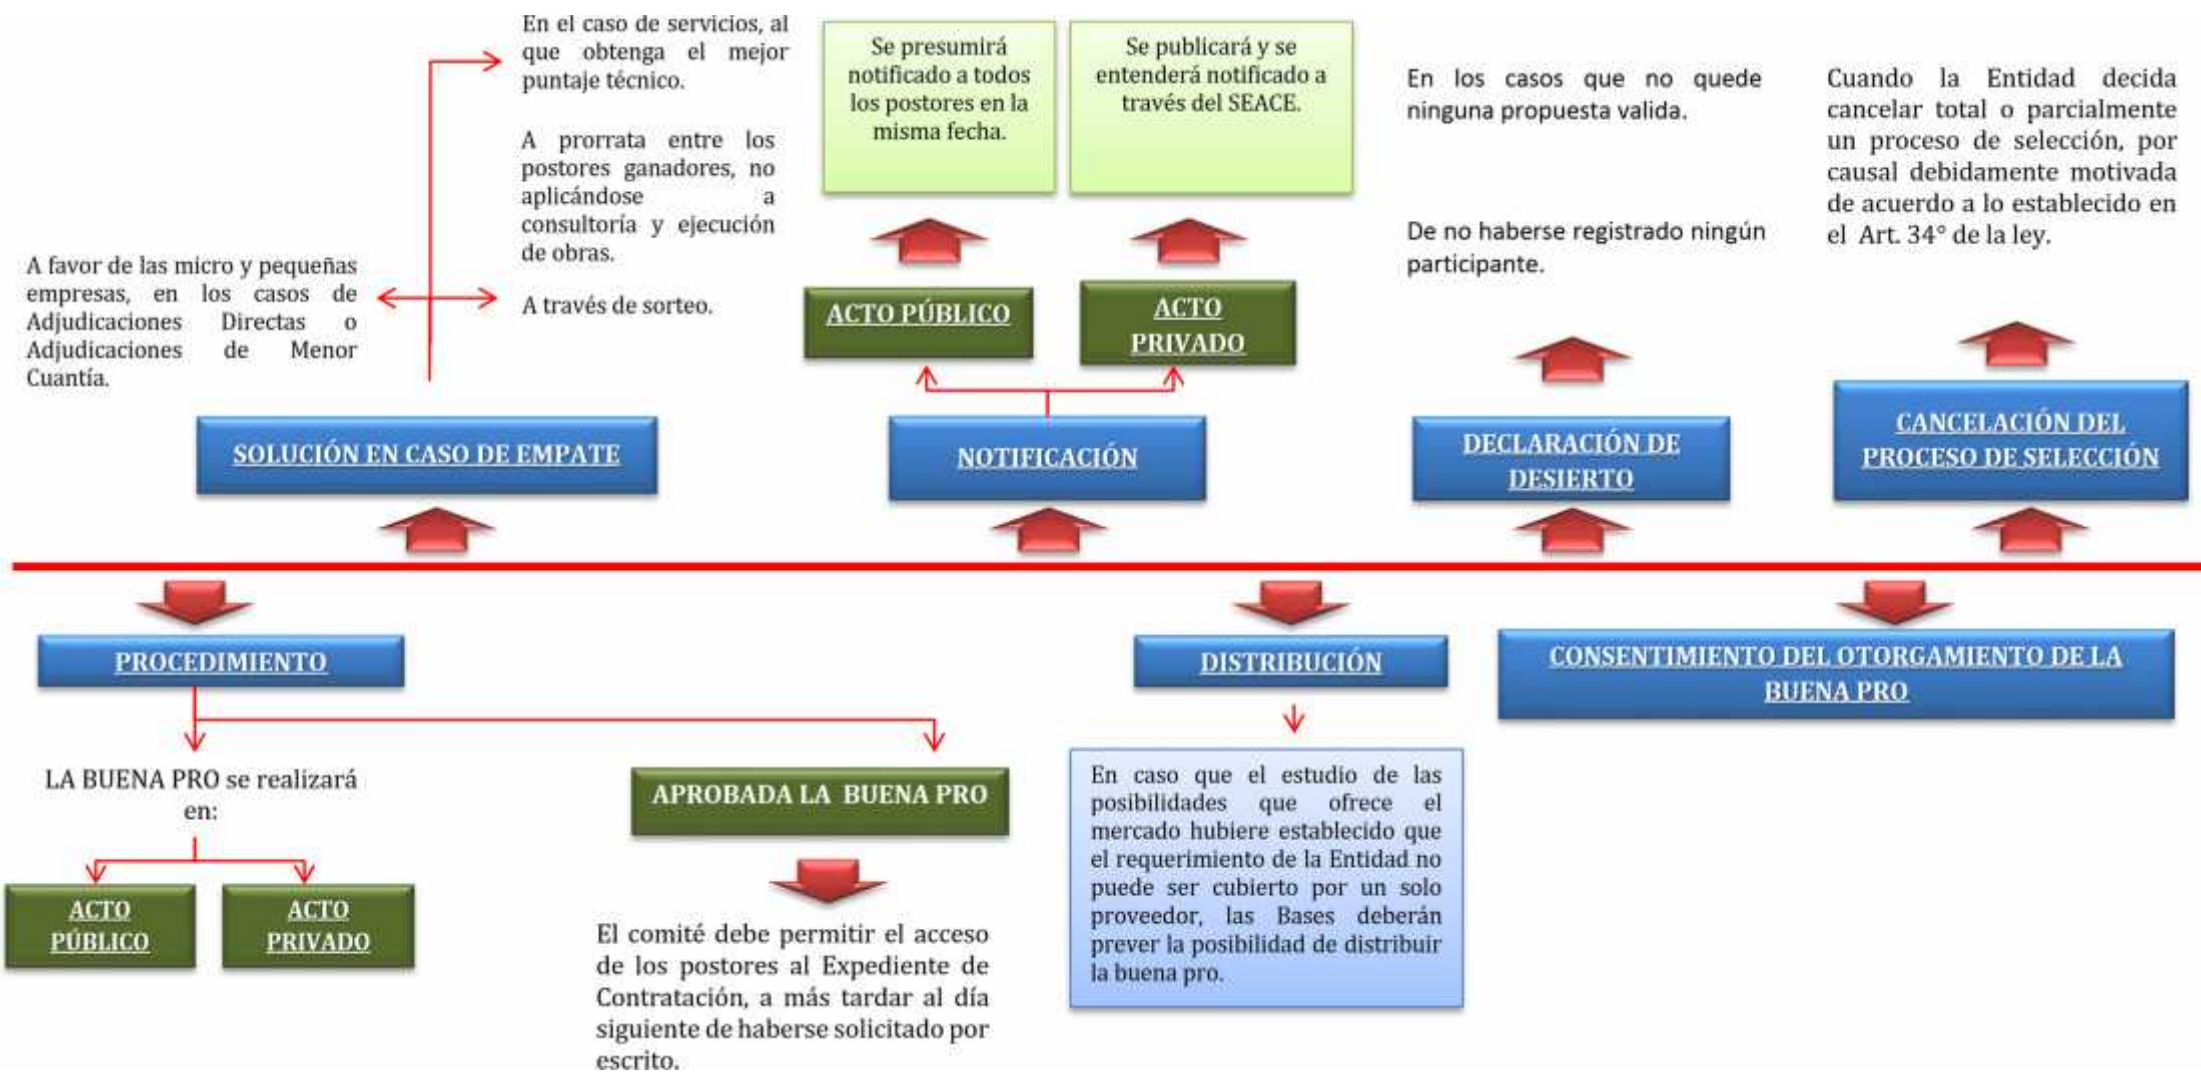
En el caso de servicios, al que obtenga el mejor puntaje técnico.

A prorrata entre los postores ganadores, no aplicándose a consultoría y ejecución de obras.

A favor de las micro y pequeñas empresas, en los casos de Adjudicaciones Directas o Adjudicaciones de Menor Cuantía.

A través de sorteo.

SOLUCIÓN EN CASO DE EMPATE

Se presumirá notificado a todos los postores en la misma fecha.

Se publicará y se entenderá notificado a través del SEACE.

ACTO PÚBLICO

ACTO PRIVADO

NOTIFICACIÓN

En los casos que no quede ninguna propuesta valida.

De no haberse registrado ningún participante.

DECLARACIÓN DE DESIERTO

Cuando la Entidad decida cancelar total o parcialmente un proceso de selección, por causal debidamente motivada de acuerdo a lo establecido en el Art. 34° de la ley.

CANCELACIÓN DEL PROCESO DE SELECCIÓN

PROCEDIMIENTO

LA BUENA PRO se realizará en:

ACTO PÚBLICO

ACTO PRIVADO

APROBADA LA BUENA PRO

El comité debe permitir el acceso de los postores al Expediente de Contratación, a más tardar al día siguiente de haberse solicitado por escrito.

DISTRIBUCIÓN

En caso que el estudio de las posibilidades que ofrece el mercado hubiere establecido que el requerimiento de la Entidad no puede ser cubierto por un solo proveedor, las Bases deberán prever la posibilidad de distribuir la buena pro.

CONSENTIMIENTO DEL OTORGAMIENTO DE LA BUENA PRO